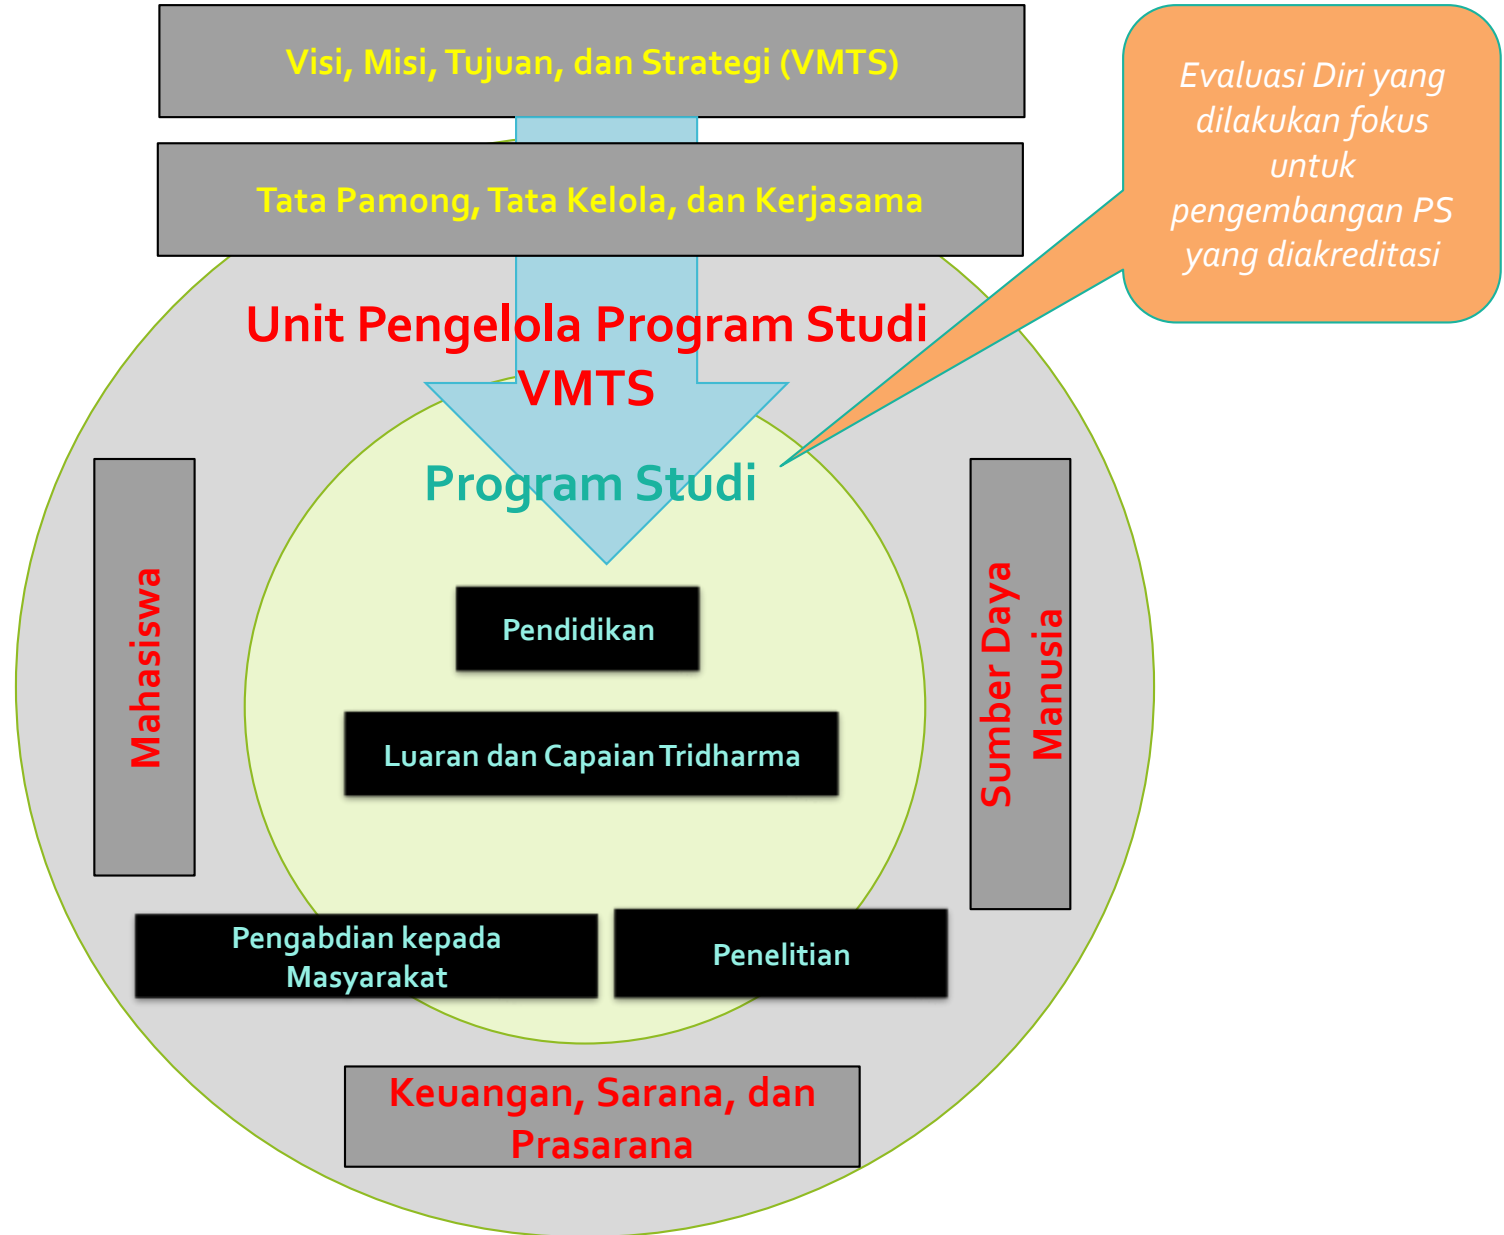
Visi, Misi, Tujuan, dan Strategi (VMTS)

Evaluasi Diri yang dilakukan fokus untuk pengembangan PS yang diakreditasi

Tata Pamong, Tata Kelola, dan Kerjasama

Unit Pengelola Program Studi VMTS

Program Studi

Mahasiswa

Sumber Daya Manusia

Pendidikan

Luaran dan Capaian Tridharma

Pengabdian kepada Masyarakat

Penelitian

Keuangan, Sarana, dan Prasarana